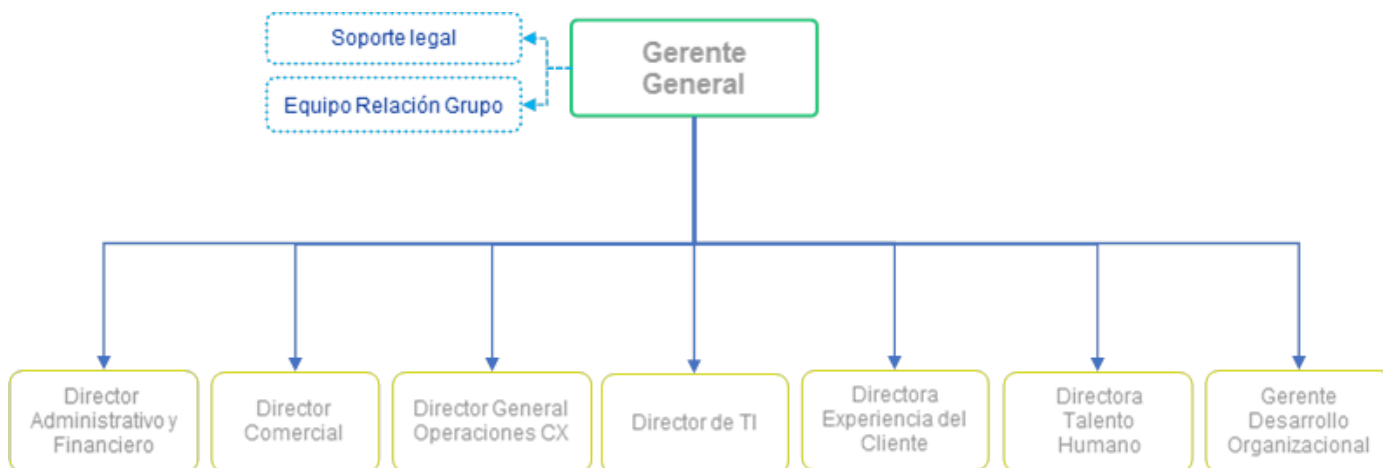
Soporte legal

Equipo Relación Grupo

Gerente General

Director Administrativo y Financiero

Director Comercial

Director General Operaciones CX

Director de TI

Directora Experiencia del Cliente

Directora Talento Humano

Gerente Desarrollo Organizacional